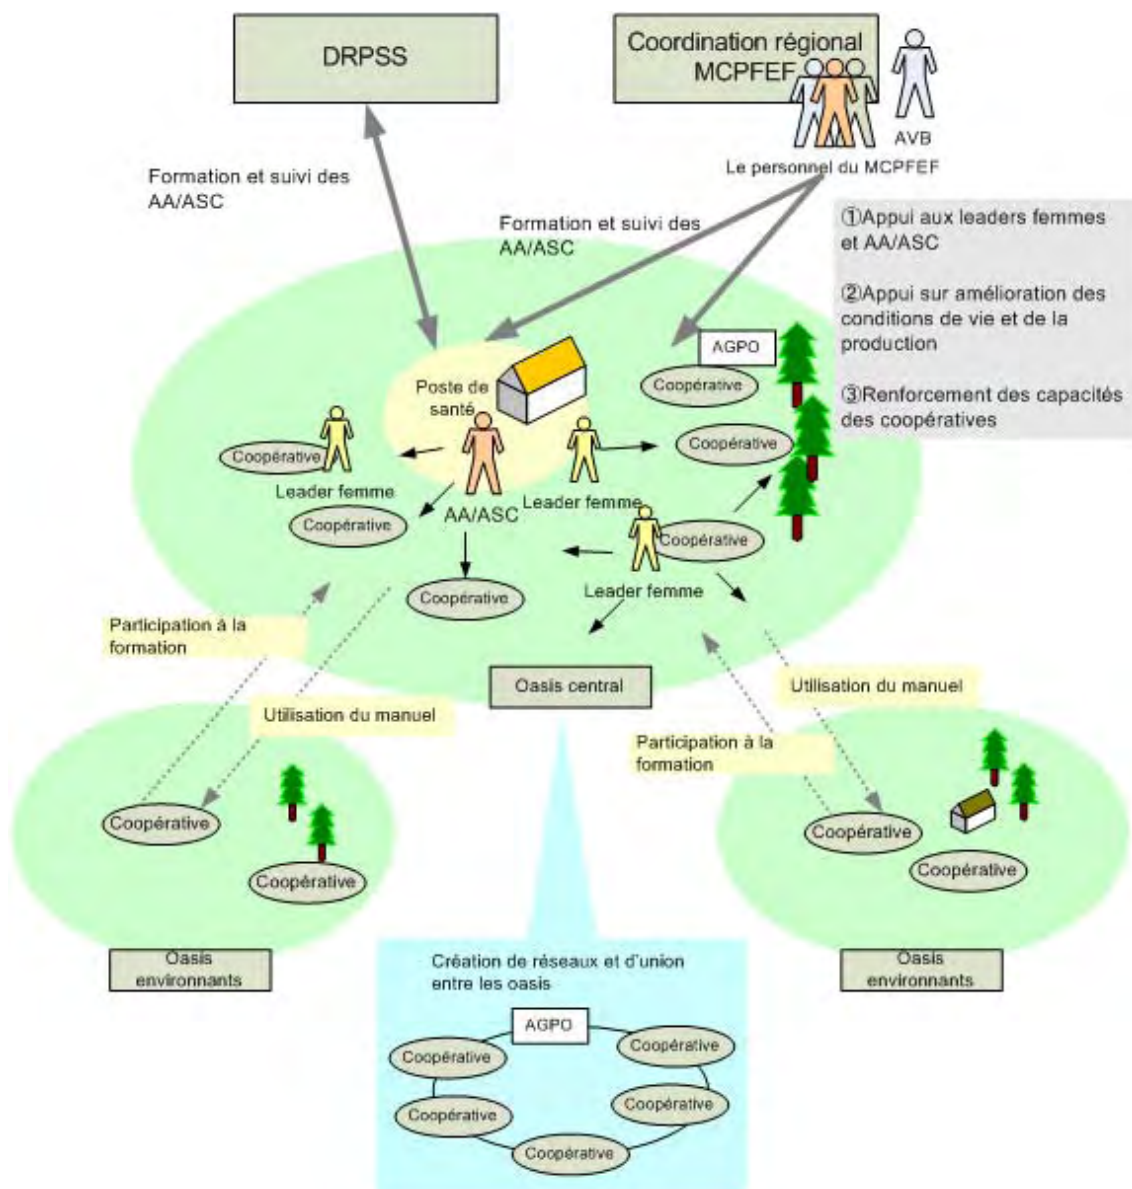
DRPSS

Coordination régional MCPFEF

AVB

Le personnel du MCPFEF

Formation et suivi des AA/ASC

Formation et suivi des AA/ASC

①Appui aux leaders femmes et AA/ASC

②Appui sur amélioration des conditions de vie et de la production

③Renforcement des capacités des coopératives

AGPO

Coopérative

Poste de santé

Coopérative

Coopérative

Leader femme

Coopérative

AA/ASC

Leader femme

Coopérative

Coopérative

Leader femme

Participation à la formation

Oasis central

Utilisation du manuel

Utilisation du manuel

Participation à la formation

Coopérative

Coopérative

Coopérative

Coopérative

Oasis environnants

Oasis environnants

Création de réseaux et d'union entre les oasis

AGPO

Coopérative

Coopérative

Coopérative

Coopérative

Coopérative